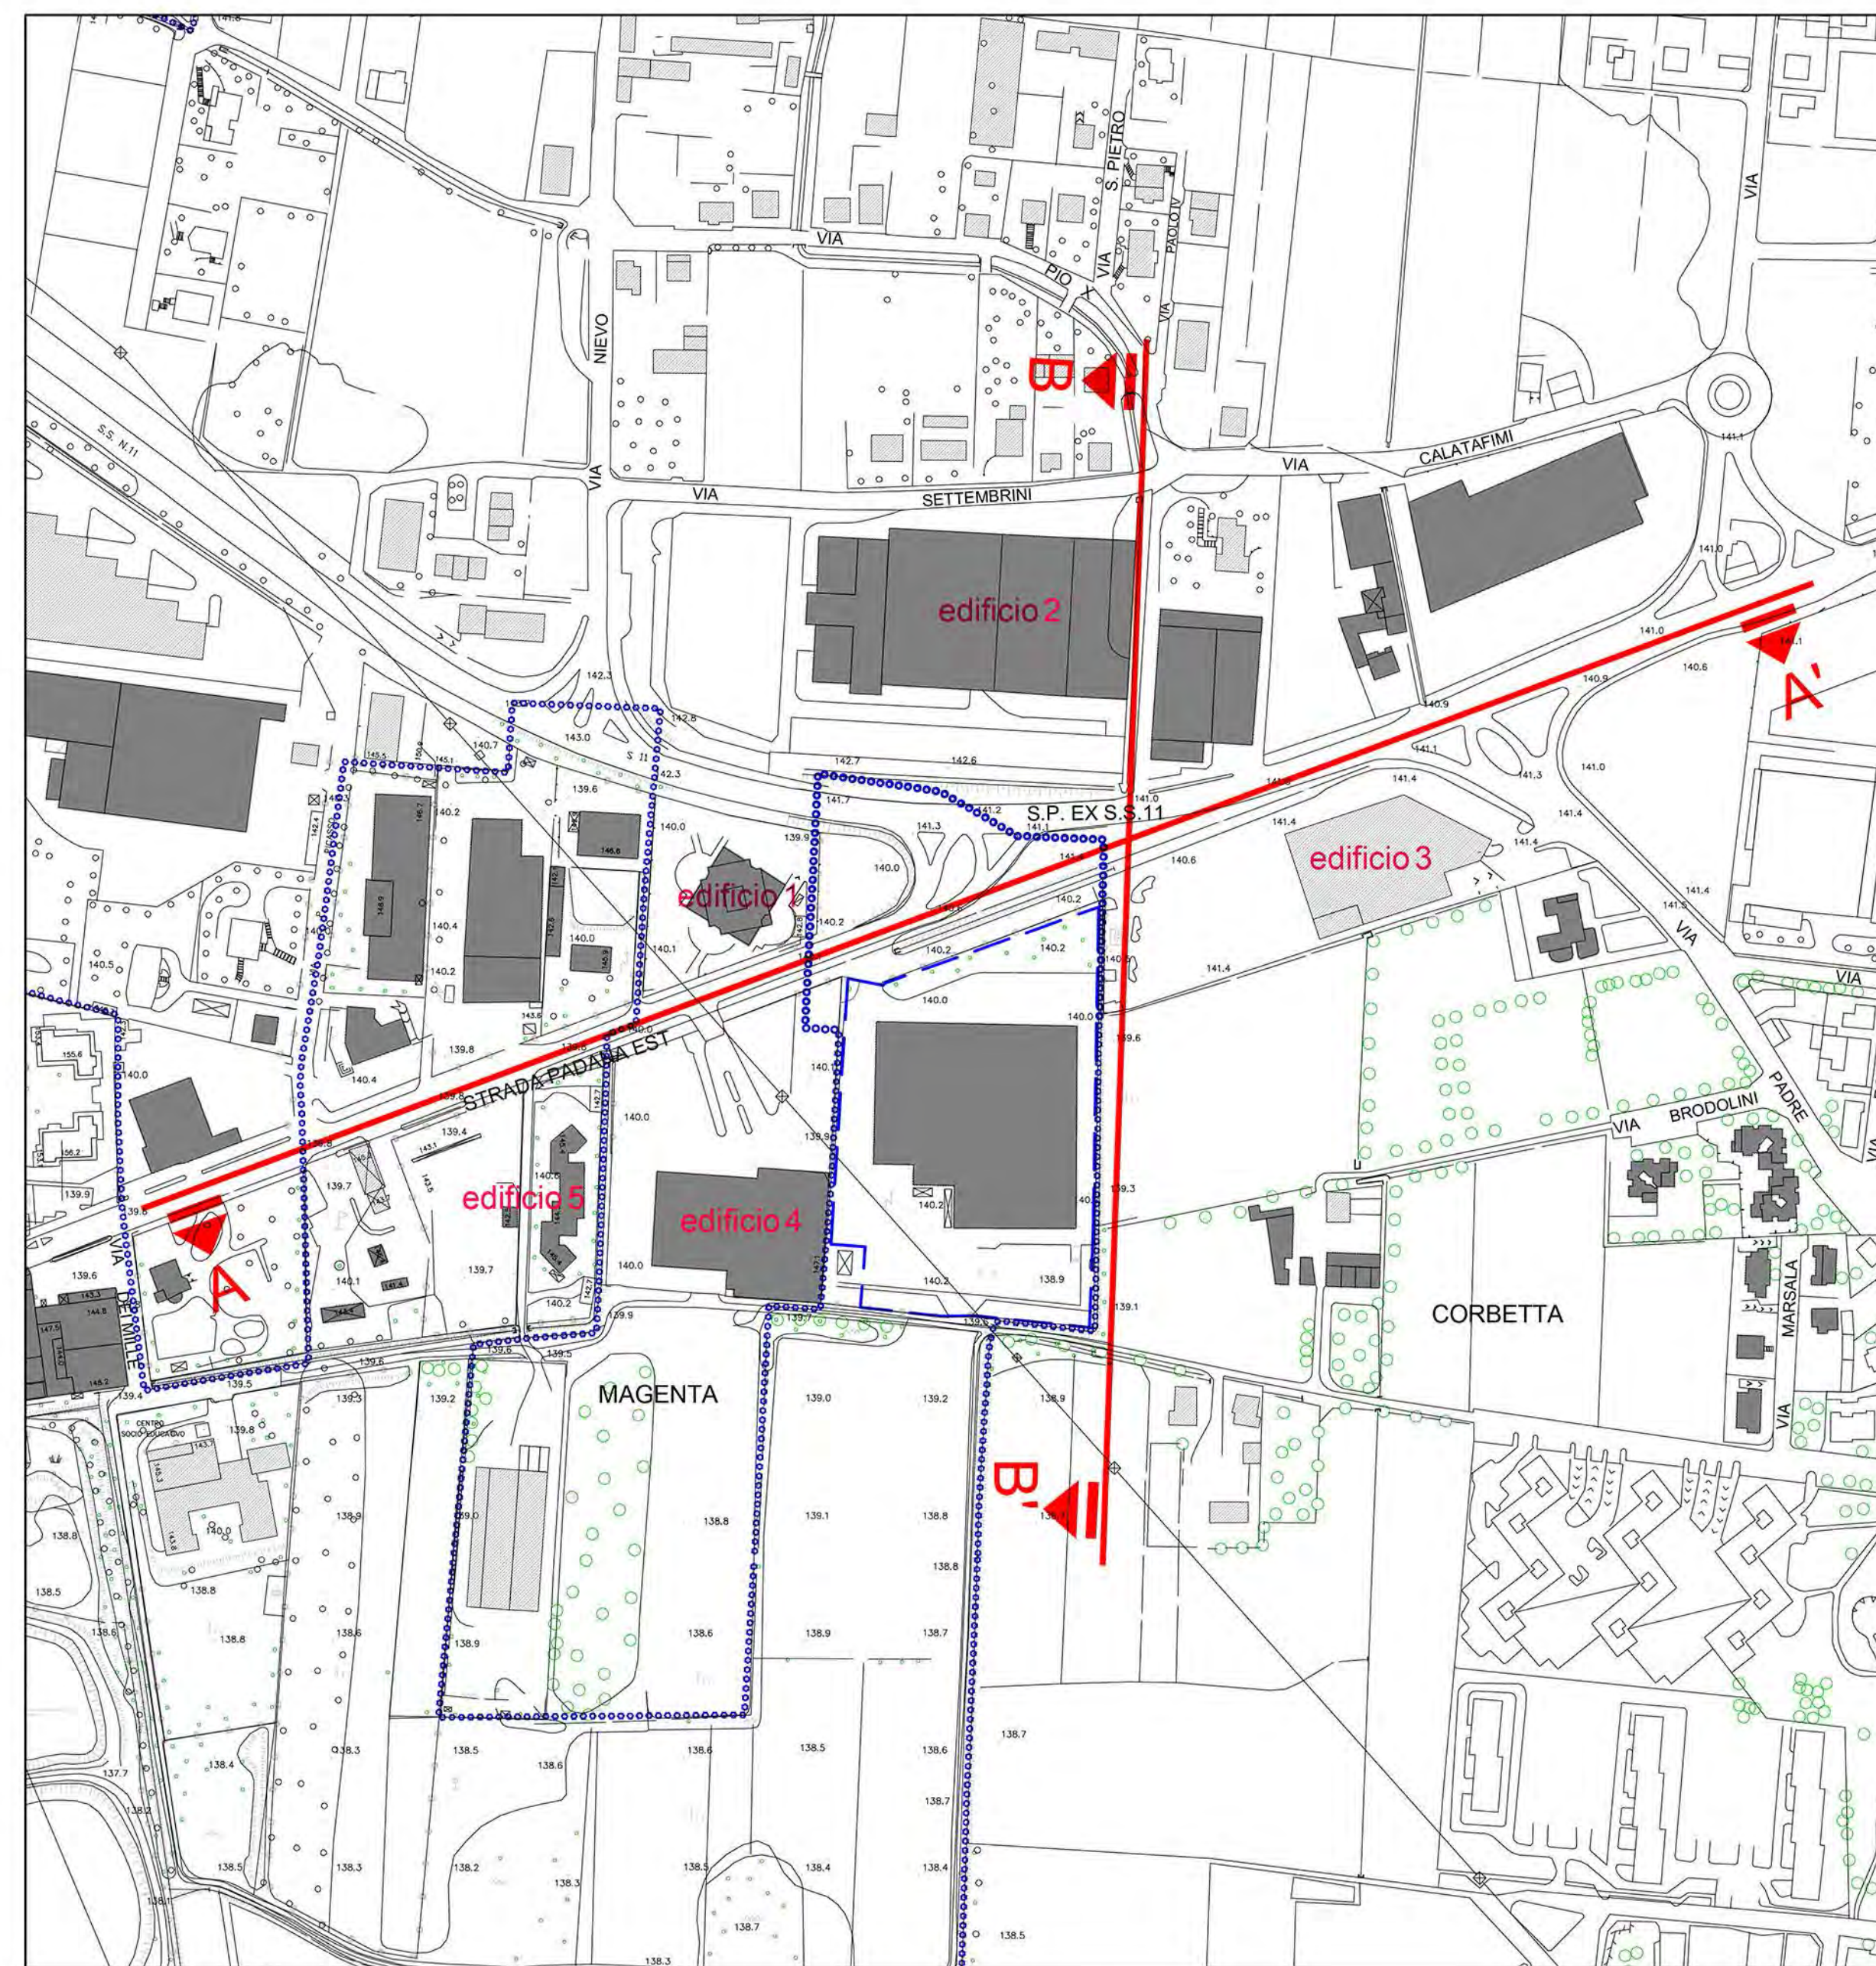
VIA S. PIETRO
VIA PIO
PAOLO V
VIA NIEVO
VIA
VIA SETTEMBRINI
VIA CALATAFIMI
VIA
S.S. N.11
B
edificio 2
A'
S.P. EX S.S.11
edificio 1
edificio 3
STRADA PADANA EST
edificio 5
edificio 4
A
VIA DEI MILLE
VIA BRODOLINI
PADRE
VIA
VIA MARSALA
VIA
CORBETTA
MAGENTA
B'
CENTRO SOCIO-EDUCATIVO
142.3
142.8
143.0
142.7
142.6
141.0
141.1
141.3
141.4
141.7
141.2
140.7
139.6
142.3
140.0
140.2
140.4
140.2
139.8
140.4
140.5
140.0
139.9
139.6
139.4
139.7
140.1
139.7
140.2
139.9
139.5
139.6
139.3
139.2
139.0
138.9
138.8
138.6
138.5
138.4
138.3
138.2
138.7
137.7
140.6
140.9
141.5
140.3
139.1